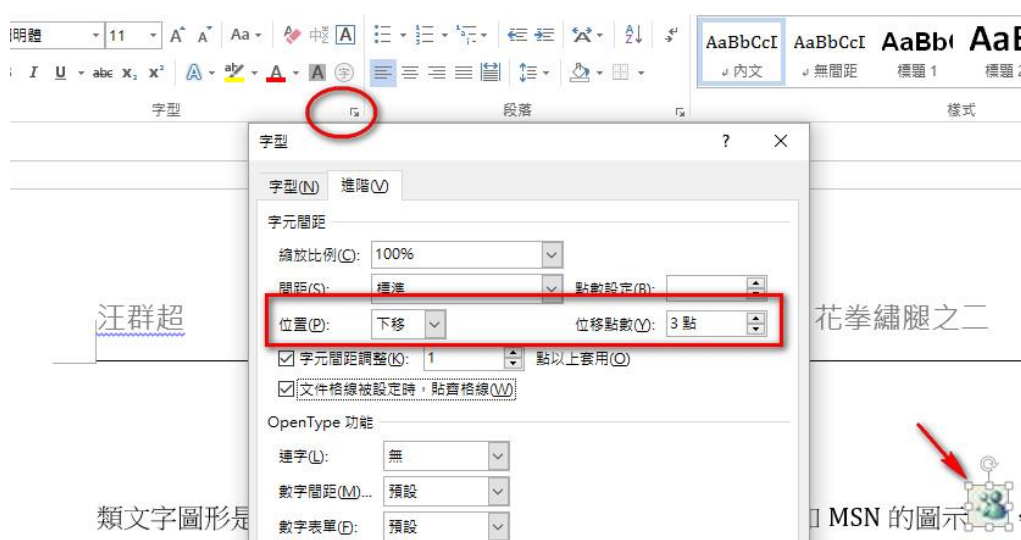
明體 11 A A Aa 中 A
I U abc x₂ x² A A A 字
字型
段落
AaBbCcI ↵內文
AaBbCcI ↵無間距
AaBb 標題 1
AaB 標題 2
樣式

字型 ? ✕
字型(N) 進階(V)
字元間距
縮放比例(C): 100%
間距(S): 標準 點數設定(B):
位置(P): 下移 位移點數(Y): 3 點
☑ 字元間距調整(K): 1 點以上套用(O)
☑ 文件格線被設定時，貼齊格線(W)
OpenType 功能
連字(L): 無
數字間距(M)... 預設
數字表單(F): 預設

汪群超
花拳繡腿之二
類文字圖形是
MSN 的圖示